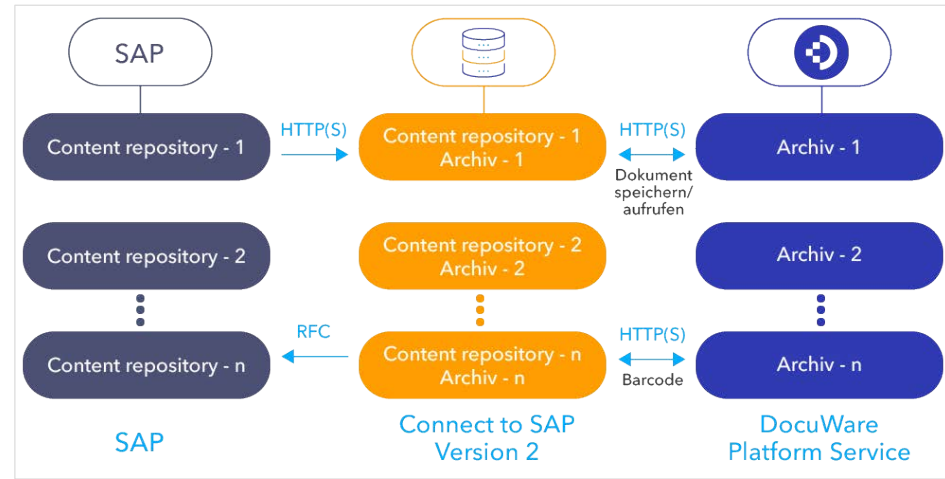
SAP

Content repository - 1

HTTP(S)

Content repository - 1
Archiv - 1

HTTP(S)

Dokument speichern/ aufrufen

Archiv - 1

Content repository - 2

Content repository - 2
Archiv - 2

Archiv - 2

RFC

Content repository - n

Content repository - n
Archiv - n

HTTP(S)

Barcode

Archiv - n

SAP

Connect to SAP
Version 2

DocuWare
Platform Service